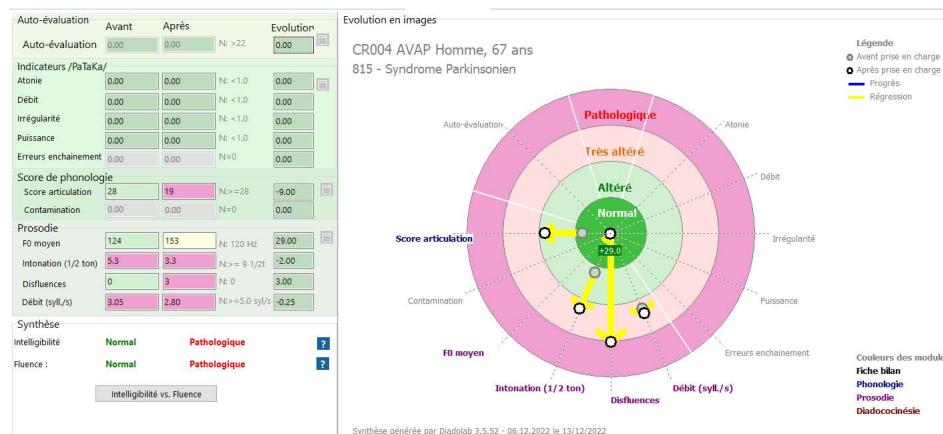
Auto-évaluation

| | Avant | Après | | Evolution |
|---|---|---|---|---|
| Auto-évaluation | 0.00 | 0.00 | N: >22 | 0.00 |

Indicateurs /PaTaKa/

| | | | | |
|---|---|---|---|---|
| Atonie | 0.00 | 0.00 | N: <1.0 | 0.00 |
| Débit | 0.00 | 0.00 | N: <1.0 | 0.00 |
| Irrégularité | 0.00 | 0.00 | N: <1.0 | 0.00 |
| Puissance | 0.00 | 0.00 | N: <1.0 | 0.00 |
| Erreurs enchainement | 0.00 | 0.00 | N=0 | 0.00 |

Score de phonologie

| | | | | |
|---|---|---|---|---|
| Score articulation | 28 | 19 | N:>=28 | -9.00 |
| Contamination | 0.00 | 0.00 | N=0 | 0.00 |

Prosodie

| | | | | |
|---|---|---|---|---|
| F0 moyen | 124 | 153 | N: 120 Hz | 29.00 |
| Intonation (1/2 ton) | 5.3 | 3.3 | N:>= 9 1/2t | -2.00 |
| Disfluences | 0 | 3 | N: 0 | 3.00 |
| Débit (syll./s) | 3.05 | 2.80 | N:>=5.0 syl/s | -0.25 |

Synthèse

| | | |
|---|---|---|
| Intelligibilité | Normal | Pathologique |
| Fluence : | Normal | Pathologique |

Intelligibilité vs. Fluence

Evolution en images

CR004 AVAP Homme, 67 ans
815 - Syndrome Parkinsonien

Légende
Avant prise en charge
Après prise en charge
Progrès
Régression

Pathologique
Très altéré
Altéré
Normal
+29.0

Auto-évaluation
Atonie
Débit
Irrégularité
Puissance
Erreurs enchainement
Débit (syll./s)
Disfluences
Intonation (1/2 ton)
F0 moyen
Contamination
Score articulation

Couleurs des module
Fiche bilan
Phonologie
Prosodie
Diadococinésie

Synthèse générée par Diadolab 3.5.52 - 06.12.2022 le 13/12/2022